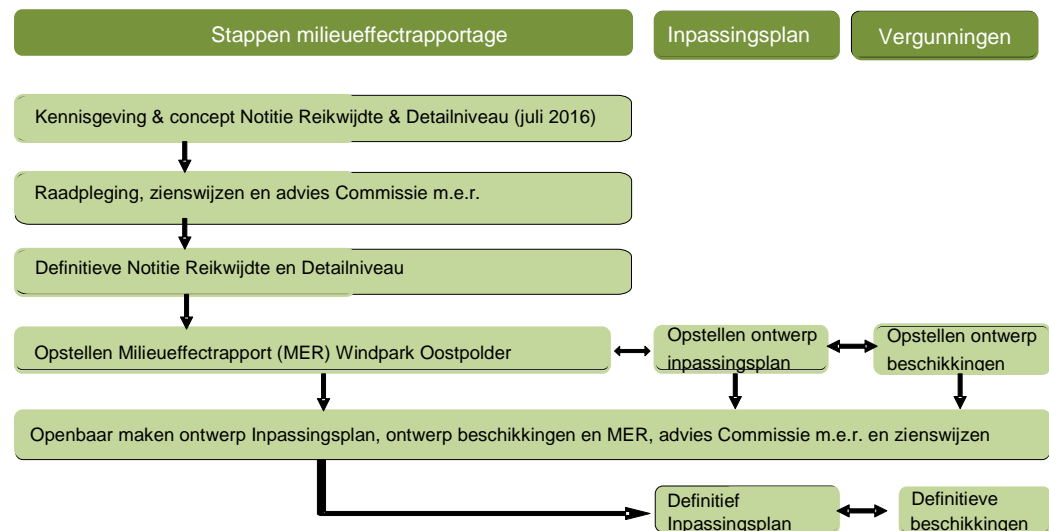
Stappen milieueffectrapportage

Inpassingsplan

Vergunningen

Kennisgeving & concept Notitie Reikwijdte & Detailniveau (juli 2016)

Raadpleging, zienswijzen en advies Commissie m.e.r.

Definitieve Notitie Reikwijdte en Detailniveau

Opstellen Milieueffectrapport (MER) Windpark Oostpolder

Opstellen ontwerp inpassingsplan

Opstellen ontwerp beschikkingen

Openbaar maken ontwerp Inpassingsplan, ontwerp beschikkingen en MER, advies Commissie m.e.r. en zienswijzen

Definitief Inpassingsplan

Definitieve beschikkingen